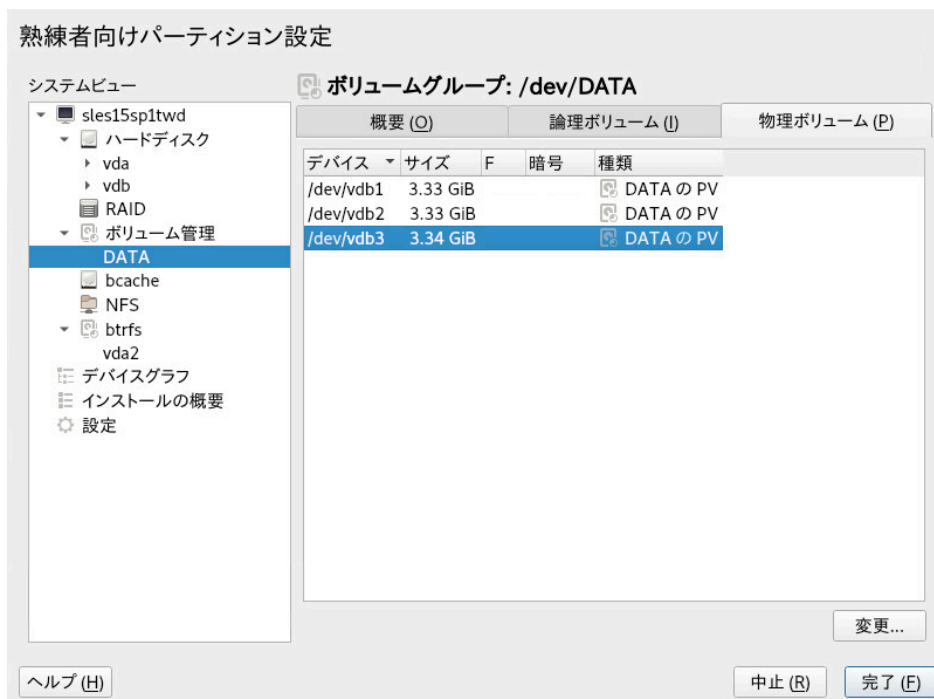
熟練者向けパーティション設定

システムビュー

sles15sp1twd
ハードディスク
vda
vdb
RAID
ボリューム管理
DATA
bcache
NFS
btrfs
vda2
デバイスグラフ
インストールの概要
設定

ボリュームグループ: /dev/DATA

概要 (O)
論理ボリューム (L)
物理ボリューム (P)

| デバイス | サイズ | F | 暗号 | 種類 |
|---|---|---|---|---|
| /dev/vdb1 | 3.33 GiB | | | DATA の PV |
| /dev/vdb2 | 3.33 GiB | | | DATA の PV |
| /dev/vdb3 | 3.34 GiB | | | DATA の PV |

変更...

ヘルプ (H)
中止 (R)
完了 (F)